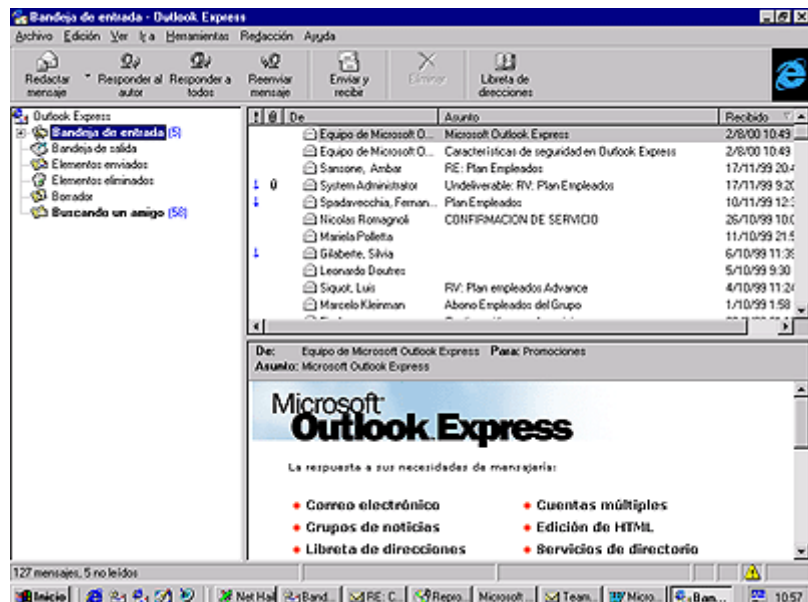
Bandeja de entrada - Outlook Express

Archivo Edición Ver Ir a Herramientas Redacción Ayuda

Redactar mensaje | Responder al autor | Responder a todos | Reenviar mensaje | Enviar y recibir | Eliminar | Libreta de direcciones

Outlook Express
Bandeja de entrada (5)
Bandeja de salida
Elementos enviados
Elementos eliminados
Borrador
Buscando un amigo (58)

| ! | 0 | De | Asunto | Recibido |
|---|---|---|---|---|
| | | Equipo de Microsoft O... | Microsoft Outlook Express | 2/8/00 10:49 |
| | | Equipo de Microsoft O... | Características de seguridad en Outlook Express | 2/8/00 10:49 |
| | | Sansone, Ambar | RE: Plan Empleados | 17/11/99 20:4 |
| ↓ | 0 | System Administrator | Undeliverable: RV: Plan Empleados | 17/11/99 9:20 |
| ↓ | | Spadavecchia, Fernan... | Plan Empleados | 10/11/99 12:3 |
| | | Nicolas Romagnoli | CONFIRMACION DE SERVICIO | 26/10/99 10:0 |
| | | Mariela Polletta | | 11/10/99 21:5 |
| ↓ | | Gilaberte, Silvia | | 6/10/99 11:39 |
| | | Leonardo Doutres | | 5/10/99 9:30 |
| | | Siquot, Luis | RV: Plan empleados Advance | 4/10/99 11:24 |
| | | Marcelo Kleinman | Abono Empleados del Grupo | 1/10/99 1:58 |

De: Equipo de Microsoft Outlook Express Para: Promociones
Asunto: Microsoft Outlook Express

Microsoft Outlook Express

La respuesta a sus necesidades de mensajería:

• Correo electrónico
• Grupos de noticias
• Libreta de direcciones
• Cuentas múltiples
• Edición de HTML
• Servicios de directorio

127 mensajes, 5 no leídos

Inicio | Net Hal | Band... | RE: C... | Repro... | Microsoft ... | Team... | Micro... | Ban... | 10:57